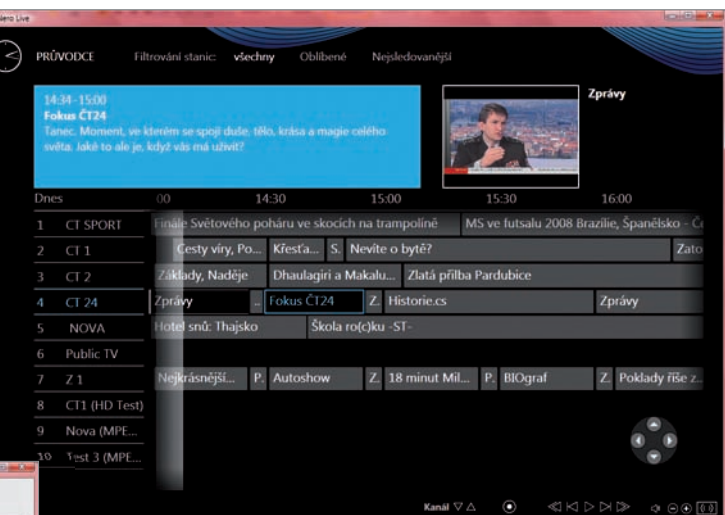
ero Live

PRŮVODCE Filtrování stanic: všechny Oblíbené Nejsledovanější

14:34 - 15:00
Fokus ČT24
Tanec. Moment, ve kterém se spojí duše, tělo, krása a magie celého světa. Jaké to ale je, když vás má uživit?

Zprávy

Dnes :00 14:30 15:00 15:30 16:00

1 CT SPORT
2 CT 1
3 CT 2
4 CT 24
5 NOVA
6 Public TV
7 Z 1
8 CT1 (HD Test)
9 Nova (MPE...
10 Test 3 (MPE...

Finále Světového poháru ve skocích na trampolíně | MS ve futsalu 2008 Brazílie, Španělsko - Č

Cesty víry, Po... | Křesťa... | S. | Nevíte o bytě? | Zato

Základy, Naděje | Dhaulagiri a Makalu... | Zlatá přilba Pardubice

Zprávy | ... | Fokus ČT24 | Z. | Historie.cs | Zprávy

Hotel snů: Thajsko | Škola ro(c)ku -ST-

Nejkrásnější... | P. | Autoshow | Z. | 18 minut Mil... | P. | BIOgraf | Z. | Poklady říše z...

Kanál